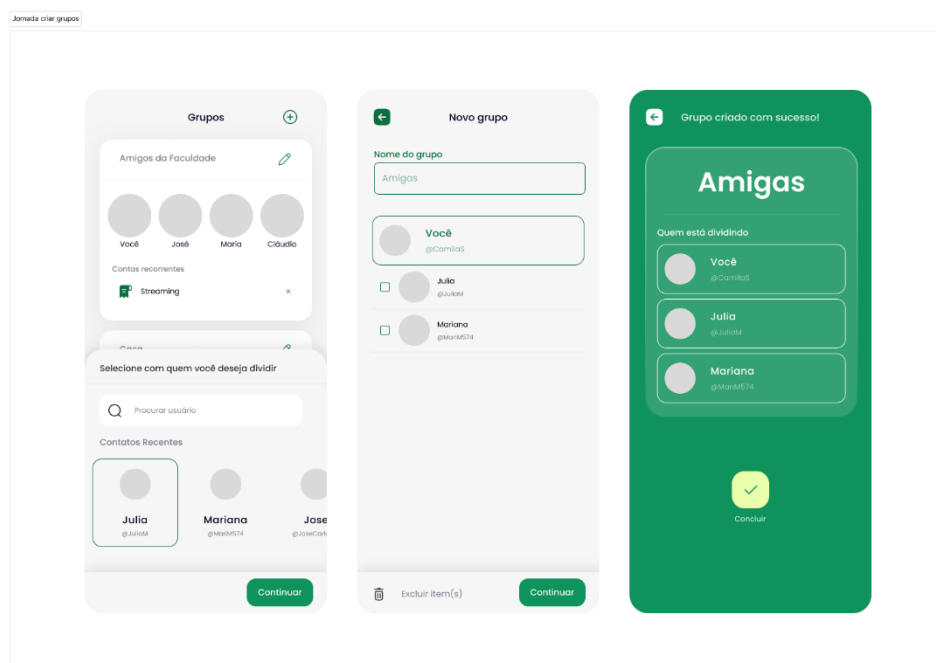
Jornada criar grupos

Grupos

Amigos da Faculdade

Você José Maria Cláudio

Contas recorrentes

Streaming ×

Casa

Selecione com quem você deseja dividir

Procurar usuário

Contatos Recentes

Julia
@JuliaM

Mariana
@MariM574

Jose
@JoseCarl

Continuar

Novo grupo

Nome do grupo

Amigas

Você
@CamilaS

Julia
@JuliaM

Mariana
@MariM574

Excluir item(s)

Continuar

Grupo criado com sucesso!

Amigas

Quem está dividindo

Você
@CamilaS

Julia
@JuliaM

Mariana
@MariM574

Concluir